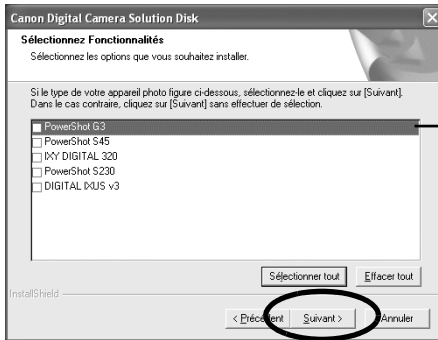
Canon Digital Camera Solution Disk

Sélectionnez Fonctionnalités

Sélectionnez les options que vous souhaitez installer.

Si le type de votre appareil photo figure ci-dessous, sélectionnez-le et cliquez sur [Suivant]. Dans le cas contraire, cliquez sur [Suivant] sans effectuer de sélection.

PowerShot G3
PowerShot S45
IXY DIGITAL 320
PowerShot S230
DIGITAL IXUS v3

Sélectionner tout
Effacer tout

InstallShield

< Précédent
Suivant >
Annuler